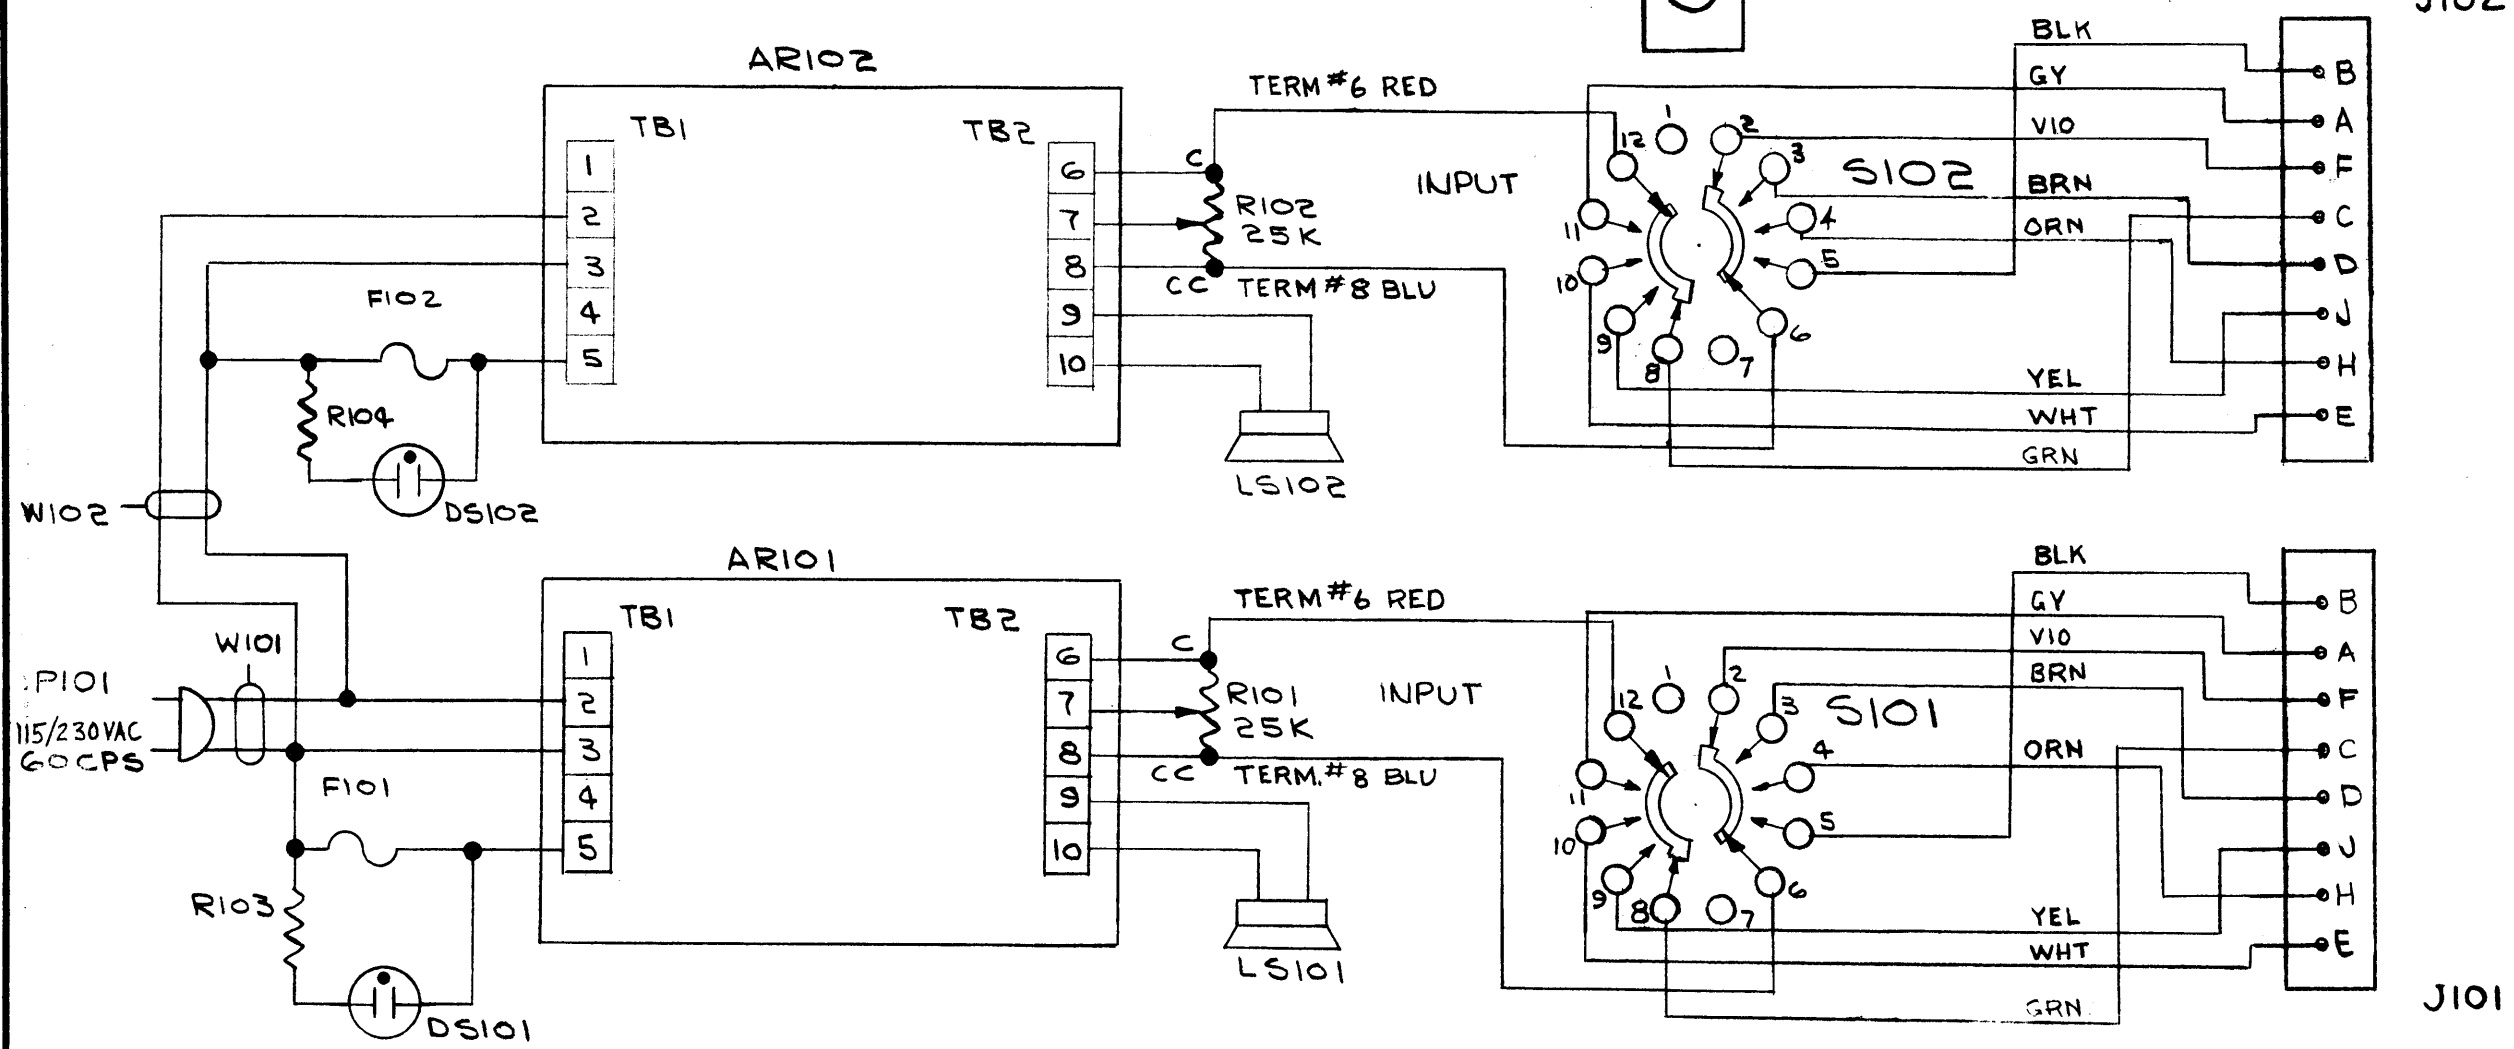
J102

AR102

TB1

TB2

1
2
3
4
5

6
7
8
9
10

C
R102
25K
CC

TERM #6 RED
TERM #8 BLU

INPUT

S102

1 2 3 4 5 6 7 8 9 10 11 12

BLK
GY
VIO
BRN
ORN
YEL
WHT
GRN

B
A
F
C
D
J
H
E

F102
R104
DS102
LS102
W102

AR101

TB1

TB2

1
2
3
4
5

6
7
8
9
10

C
R101
25K
CC

TERM #6 RED
TERM. #8 BLU

INPUT

S101

1 2 3 4 5 6 7 8 9 10 11 12

BLK
GY
VIO
BRN
ORN
YEL
WHT
GRN

B
A
F
C
D
J
H
E

P101
115/230VAC
60CPS
W101
F101
R103
DS101
LS101
J101